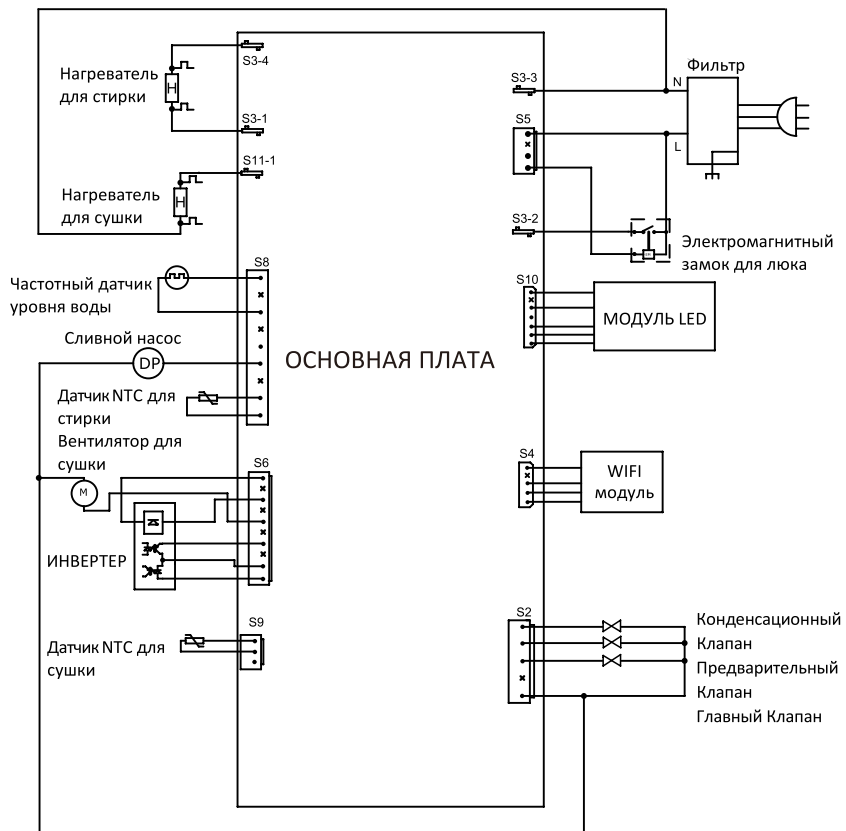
S3-4
Нагреватель для стирки
H
S3-1
S11-1
Нагреватель для сушки
H
S8
Частотный датчик уровня воды
Сливной насос
DP
Датчик NTC для стирки
Вентилятор для сушки
S6
M
ИНВЕРТЕР
S9
Датчик NTC для сушки
ОСНОВНАЯ ПЛАТА
S3-3
N
Фильтр
S5
L
S3-2
Электромагнитный замок для люка
S10
МОДУЛЬ LED
S4
WIFI модуль
S2
Конденсационный Клапан
Предварительный Клапан
Главный Клапан